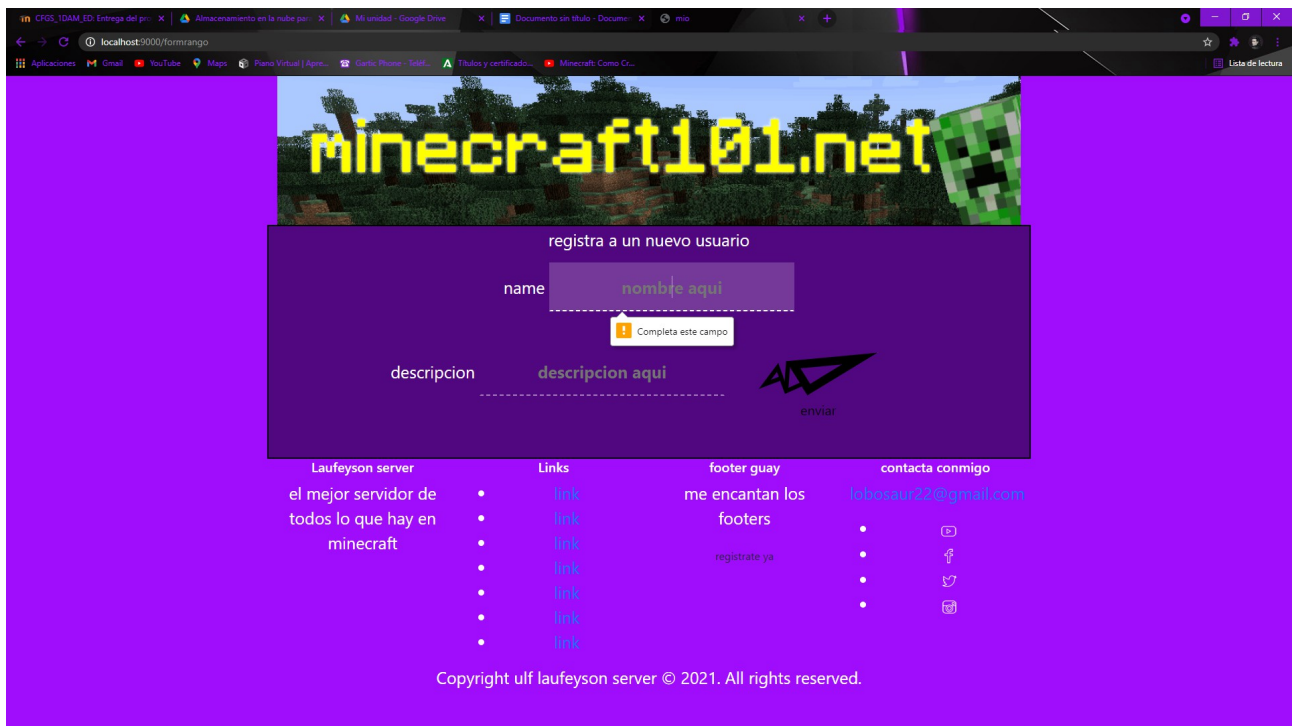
CFGS_1DAM_ED: Entrega del pr × Almacenamiento en la nube par × Mi unidad - Google Drive × Documento sin título - Docum × mio ×

localhost:9000/formrango

Aplicaciones Gmail YouTube Maps Piano Virtual | Apre... Gartic Phone - Teléf... Títulos y certificado... Minecraft: Como Cr... Lista de lectura

minecraft101.net

registra a un nuevo usuario

name nombre aqui

Completa este campo

descripcion descripcion aqui

enviar

Laufeyson server
el mejor servidor de todos lo que hay en minecraft

Links
link
link
link
link
link
link
link

footer guay
me encantan los footers
registrate ya

contacta conmigo
lobosaur22@gmail.com

Copyright ulf laufeyson server © 2021. All rights reserved.